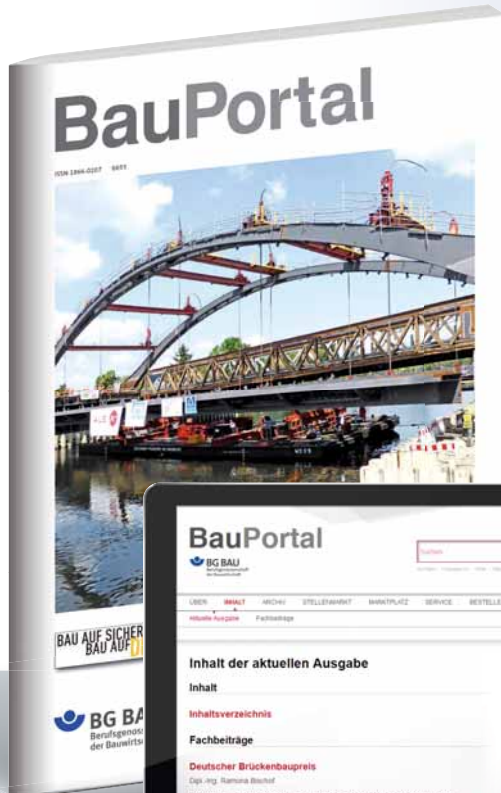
BauPortal

ISSN 1866-0207 

BAU AUF SICHER
BAU AUF

BG BA
Berufsgenos
der Bauwirts

BauPortal

BG BAU
Berufsgenossenschaft der Bauwirtschaft

Suchen

ÜBER INHALT ARCHIV STELLENMARKT MARKTPLATZ SERVICE BESTELLE

Aktuelle Ausgabe Fachbeiträge

Inhalt der aktuellen Ausgabe

Inhalt

Inhaltsverzeichnis

Fachbeiträge

Deutscher Brückenbaupreis

Dipl.-Ing. Ramona Bischof